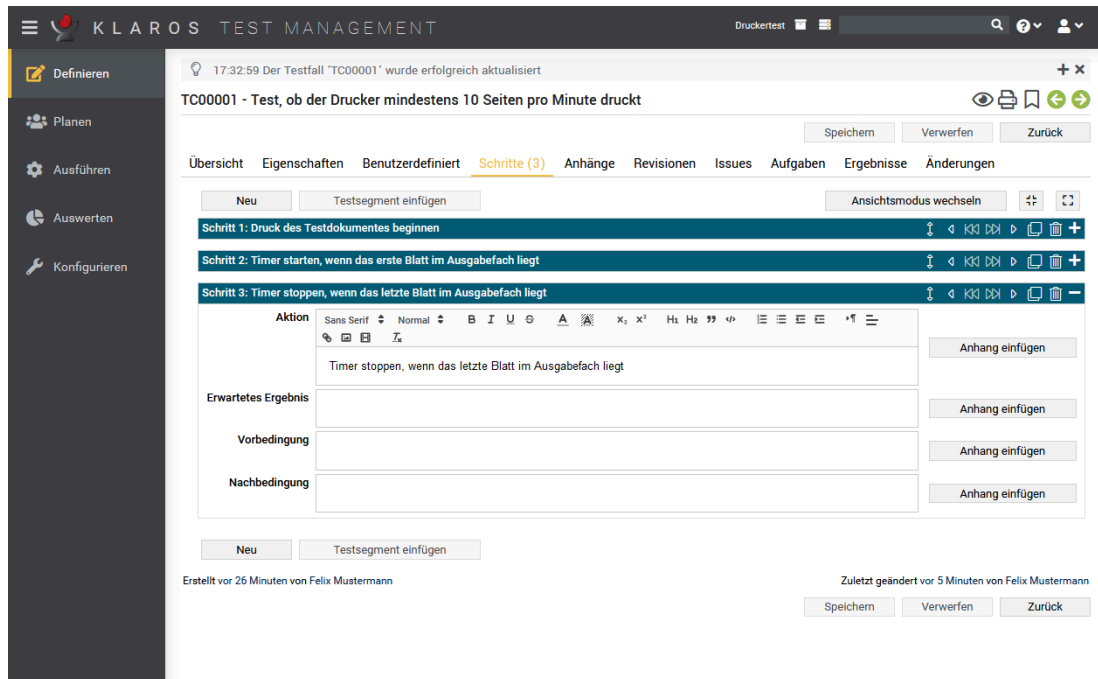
KLAROS TEST MANAGEMENT

Druckertest

Definieren
Planen
Ausführen
Auswerten
Konfigurieren

17:32:59 Der Testfall 'TC00001' wurde erfolgreich aktualisiert

TC00001 - Test, ob der Drucker mindestens 10 Seiten pro Minute druckt

Speichern Verwerfen Zurück

Übersicht Eigenschaften Benutzerdefiniert Schritte (3) Anhänge Revisionen Issues Aufgaben Ergebnisse Änderungen

Neu Testsegment einfügen Ansichtsmodus wechseln

Schritt 1: Druck des Testdokumentes beginnen

Schritt 2: Timer starten, wenn das erste Blatt im Ausgabefach liegt

Schritt 3: Timer stoppen, wenn das letzte Blatt im Ausgabefach liegt

Aktion Sans Serif Normal B I U S A $x_2$ $x^2$ H1 H2 $T_x$

Timer stoppen, wenn das letzte Blatt im Ausgabefach liegt

Anhang einfügen

Erwartetes Ergebnis Anhang einfügen

Vorbedingung Anhang einfügen

Nachbedingung Anhang einfügen

Neu Testsegment einfügen

Erstellt vor 26 Minuten von Felix Mustermann

Zuletzt geändert vor 5 Minuten von Felix Mustermann

Speichern Verwerfen Zurück